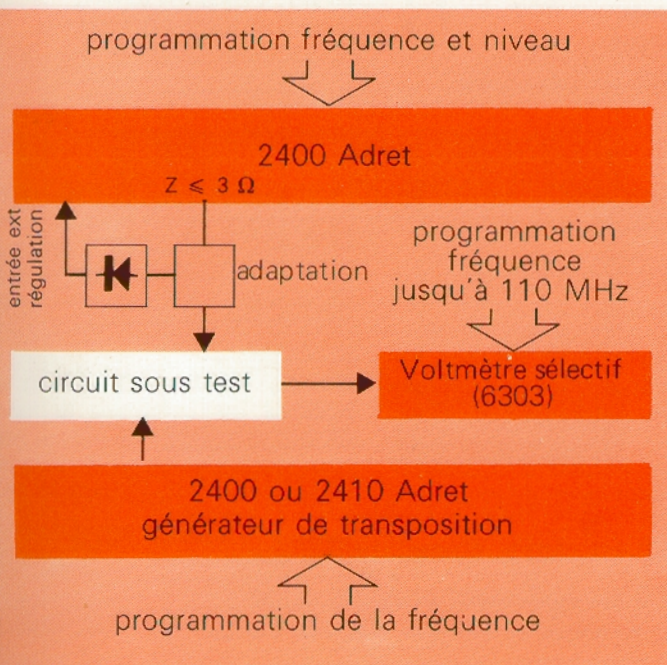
programmation fréquence et niveau

2400 Adret

$Z \leqslant 3\ \Omega$

entrée ext régulation

adaptation

programmation fréquence jusqu'à 110 MHz

circuit sous test

Voltmètre sélectif (6303)

2400 ou 2410 Adret
générateur de transposition

programmation de la fréquence